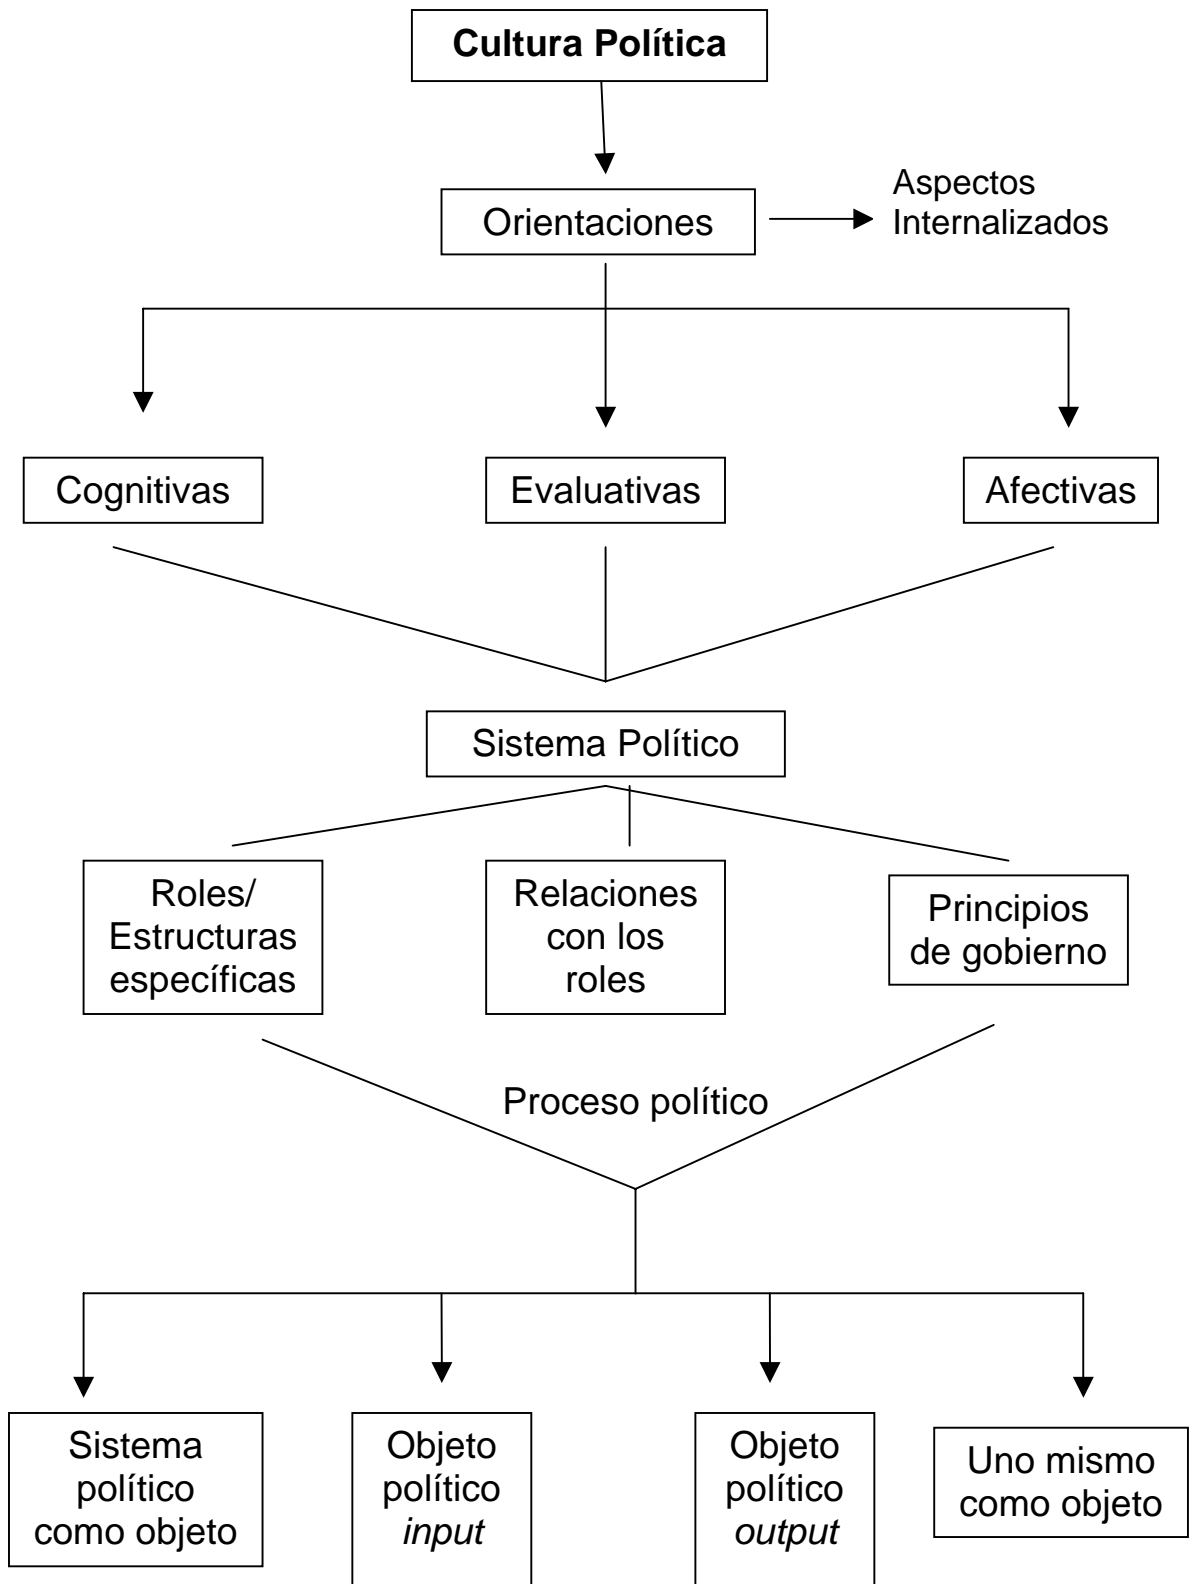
Cultura Política

Orientaciones

Aspectos Internalizados

Cognitivas

Evaluativas

Afectivas

Sistema Político

Roles/ Estructuras específicas

Relaciones con los roles

Principios de gobierno

Proceso político

Sistema político como objeto

Objeto político *input*

Objeto político *output*

Uno mismo como objeto